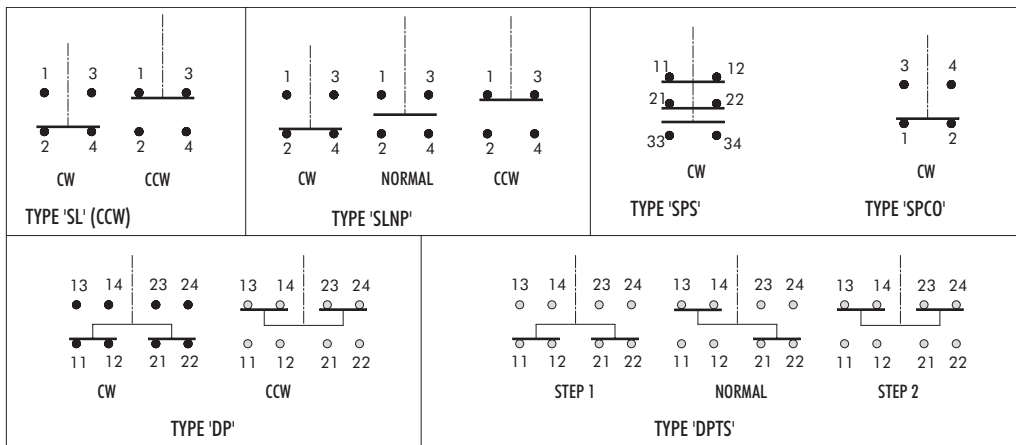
1 3 1 3
2 4 2 4
CW CCW
TYPE 'SL' (CCW)

1 3 1 3 1 3
2 4 2 4 2 4
CW NORMAL CCW
TYPE 'SLNP'

11 12
21 22
33 34
CW
TYPE 'SPS'

3 4
1 2
CW
TYPE 'SPCO'

13 14 23 24 13 14 23 24
11 12 21 22 11 12 21 22
CW CCW
TYPE 'DP'

13 14 23 24 13 14 23 24 13 14 23 24
11 12 21 22 11 12 21 22 11 12 21 22
STEP 1 NORMAL STEP 2
TYPE 'DPTS'